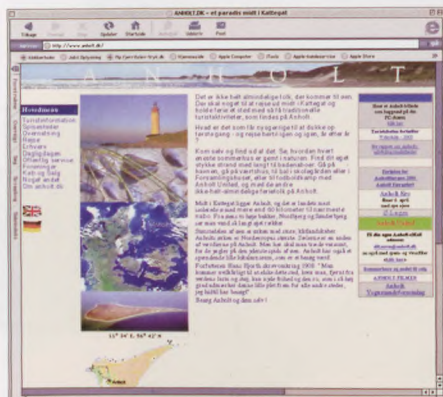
ANHOLT.DK – et paradis midt i Kattegat

Tilbage Frem Stop Opdater Startside Autofyld Udskriv Post

http://www.anholt.dk/

A N H O L T

Hovedmenu
Turistinformation
Spisesteder
Overnatning
Rejse
Historie
Dagligdagen
Offentlig service
Foreninger
Køb og Salg
Nogel andet
Om anholt.dk

Det er ikke helt almindeligt folk, der kommer til øen. Der skal nogt til at rejse ud midt i Kattegat og forlade føres til steder med små traditionelle turistattraktioner, som findes på Anholt.

Hvad er det som får nysgerrige til at dukke op førsteganget - og rejse hertil igen og igen, år efter år?

Kom selv og find ud af det. Se, hvordan livet ændrer sommerhus er gemt i naturen. Find dit eget stykke strand med langt til badenaboer. Gå på havnen, gå på caféen, til bal i skolegården eller i Forsamlingshuset, efter til fodboldkamp mod Anholt United, og med de andre ikke-helt-almindelige ferieliv på Anholt.

Midt i Kattegat ligger Anholt, og det er faktisk ikke sværere at rejse hertil end 80 kilometer til nærmeste mål. Fra maj-to lage bakker, Nordbjerg og Sandbjerg, er man med i at lange gå i ørkenen.

11° 34' E, 56° 42' N

Anholt

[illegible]

Anholt By

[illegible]

Anholt Vognmandsforretning